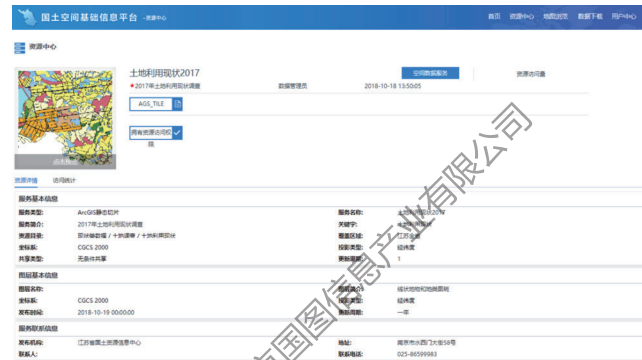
国土空间基础信息平台 · 资源中心

首页 资源中心 地图浏览 数据下载 用户中心

资源中心

土地利用现状2017

• 2017年土地利用现状调查 数据管理员 2018-10-18 13:50:05

空间数据服务

资源访问量

AGS_TILE

拥有资源访问权限

资源详情 访问统计

服务基本信息

| 服务类型: | ArcGIS静态切片 | 服务名称: | 土地利用现状2017 |
|---|---|---|---|
| 服务简介: | 2017年土地利用现状调查 | 关键字: | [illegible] |
| 资源目录: | 现状地表 / 十分调查 / 十分利用现状 | 覆盖区域: | 江苏省 |
| 坐标系: | CGCS 2000 | 投影类型: | 经纬度 |
| 共享类型: | 无条件共享 | 更新周期: | 1 |

图层基本信息

| 图层名称: | | 图层简介: | 现状地物和地类图斑 |
|---|---|---|---|
| 坐标系: | CGCS 2000 | 投影类型: | 经纬度 |
| 发布时间: | 2018-10-19 00:00:00 | 更新周期: | 一年 |

服务联系信息

| 发布机构: | 江苏省国土资源信息中心 | 地址: | 南京市水西门大街58号 |
|---|---|---|---|
| 联系人: | | 联系电话: | 025-86599983 |

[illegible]国图信息产业有限公司